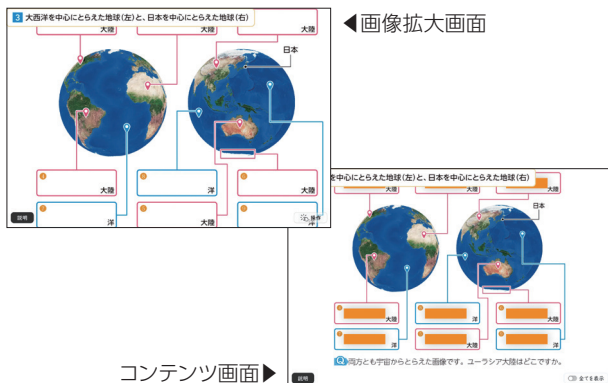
3 大西洋を中心にとらえた地球(左)と、日本を中心にとらえた地球(右)

大陸

大陸

日本

大陸

大陸

洋

大陸

洋

洋

大陸

説明

操作

◀画像拡大画面

を中心にとらえた地球(左)と、日本を中心にとらえた地球(右)

大陸

大陸

大陸

日本

大陸

大陸

大陸

洋

洋

洋

両方とも宇宙からとらえた画像です。ユーラシア大陸はどこですか。

全てを表示

コンテンツ画面▶

説明